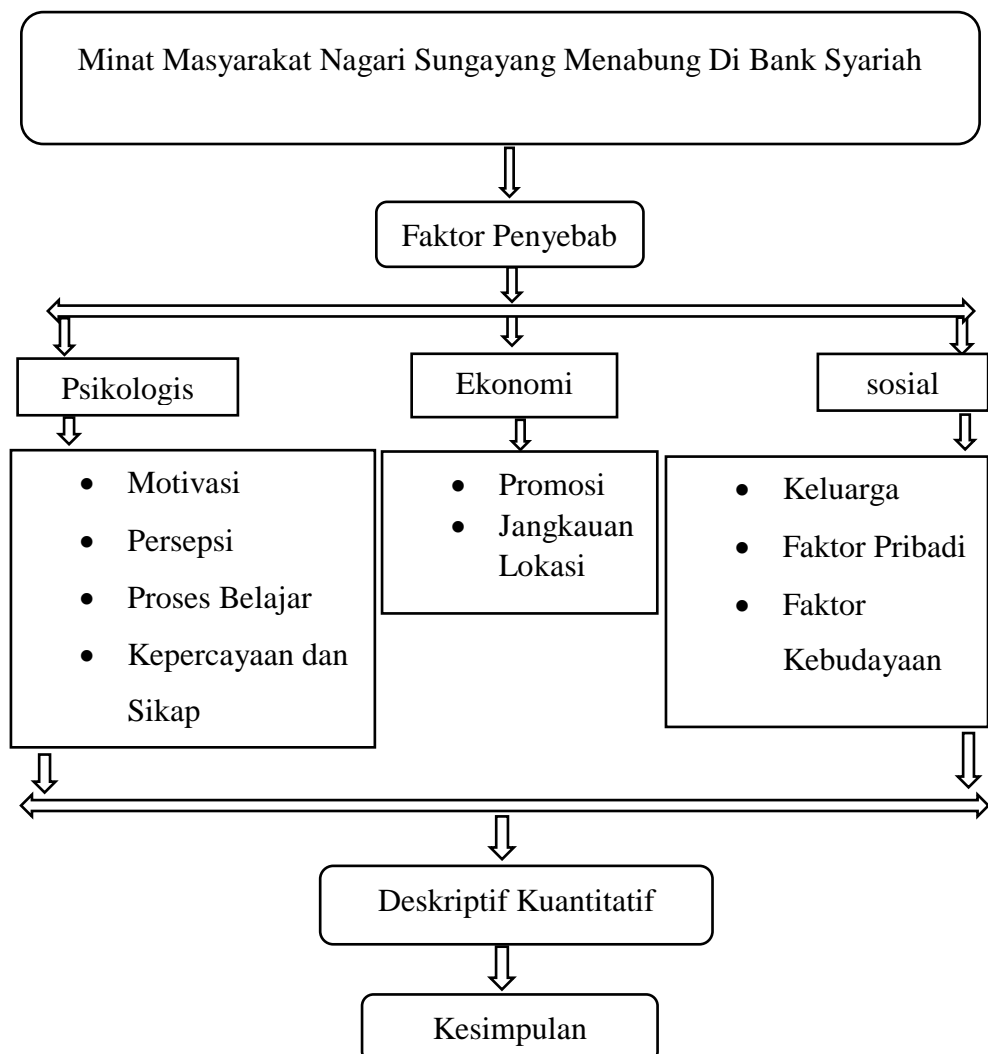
Minat Masyarakat Nagari Sungayang Menabung Di Bank Syariah

Faktor Penyebab

Psikologis

- Motivasi
- Persepsi
- Proses Belajar
- Kepercayaan dan Sikap

Ekonomi

- Promosi
- Jangkauan Lokasi

sosial

- Keluarga
- Faktor Pribadi
- Faktor Kebudayaan

Deskriptif Kuantitatif

Kesimpulan